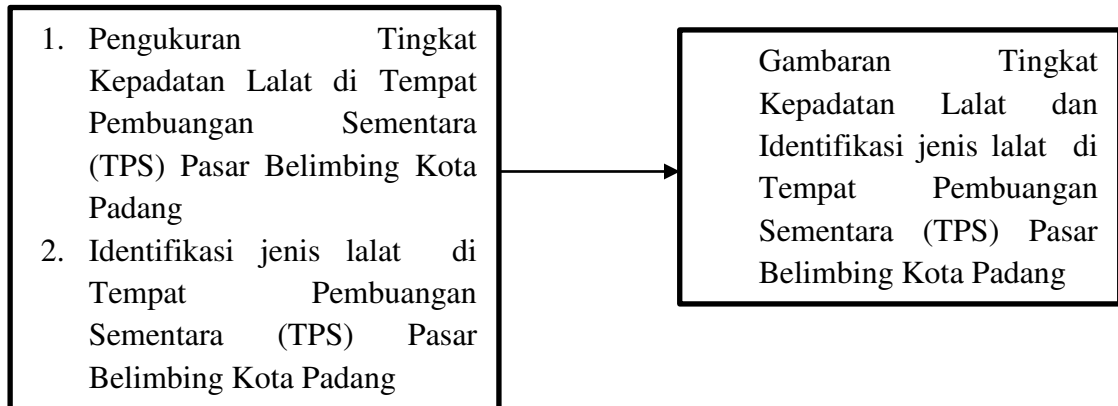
1. Pengukuran Tingkat Kepadatan Lalat di Tempat Pembuangan Sementara (TPS) Pasar Belimbing Kota Padang
2. Identifikasi jenis lalat di Tempat Pembuangan Sementara (TPS) Pasar Belimbing Kota Padang

Gambaran Tingkat Kepadatan Lalat dan Identifikasi jenis lalat di Tempat Pembuangan Sementara (TPS) Pasar Belimbing Kota Padang